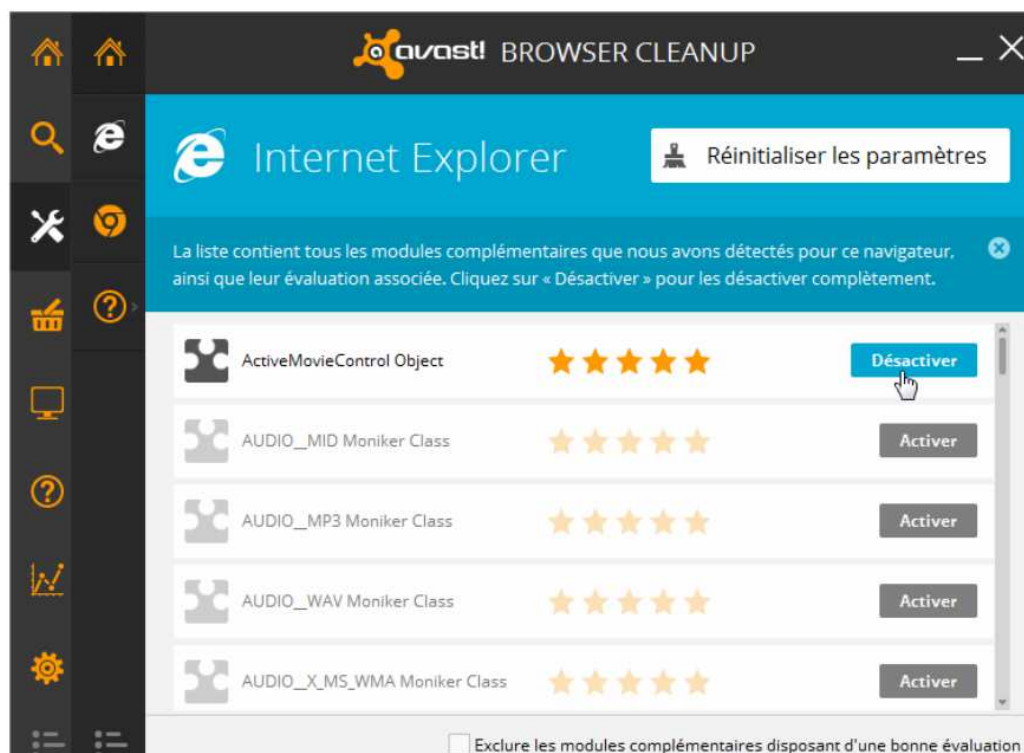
avast! BROWSER CLEANUP

Internet Explorer

Réinitialiser les paramètres

La liste contient tous les modules complémentaires que nous avons détectés pour ce navigateur, ainsi que leur évaluation associée. Cliquez sur « Désactiver » pour les désactiver complètement.

ActiveMovieControl Object
Désactiver

AUDIO__MID Moniker Class
Activer

AUDIO__MP3 Moniker Class
Activer

AUDIO__WAV Moniker Class
Activer

AUDIO__X_MS_WMA Moniker Class
Activer

Exclure les modules complémentaires disposant d'une bonne évaluation